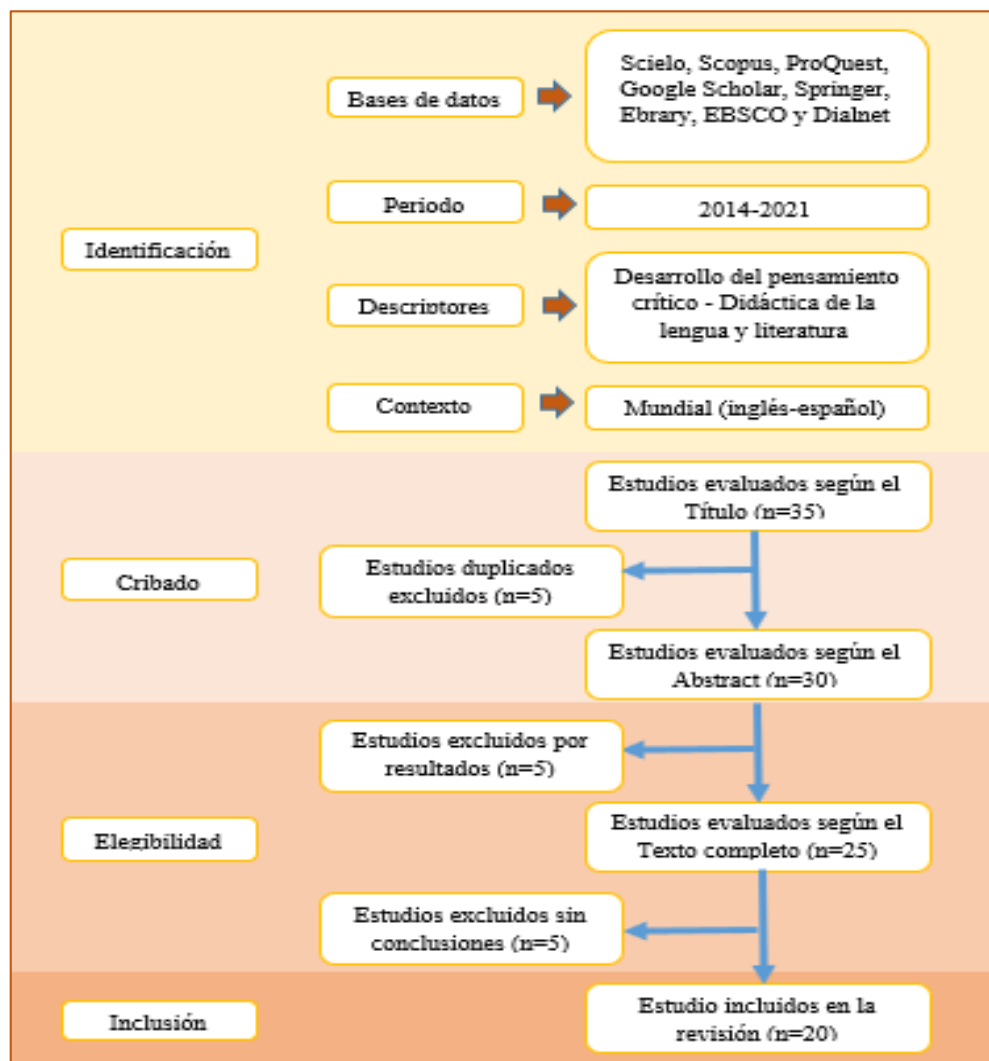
Identificación

Bases de datos

Scielo, Scopus, ProQuest, Google Scholar, Springer, Ebrary, EBSCO y Dialnet

Periodo

2014-2021

Descriptores

Desarrollo del pensamiento crítico - Didáctica de la lengua y literatura

Contexto

Mundial (inglés-español)

Cribado

Estudios evaluados según el Título (n=35)

Estudios duplicados excluidos (n=5)

Estudios evaluados según el Abstract (n=30)

Elegibilidad

Estudios excluidos por resultados (n=5)

Estudios evaluados según el Texto completo (n=25)

Estudios excluidos sin conclusiones (n=5)

Inclusión

Estudio incluidos en la revisión (n=20)